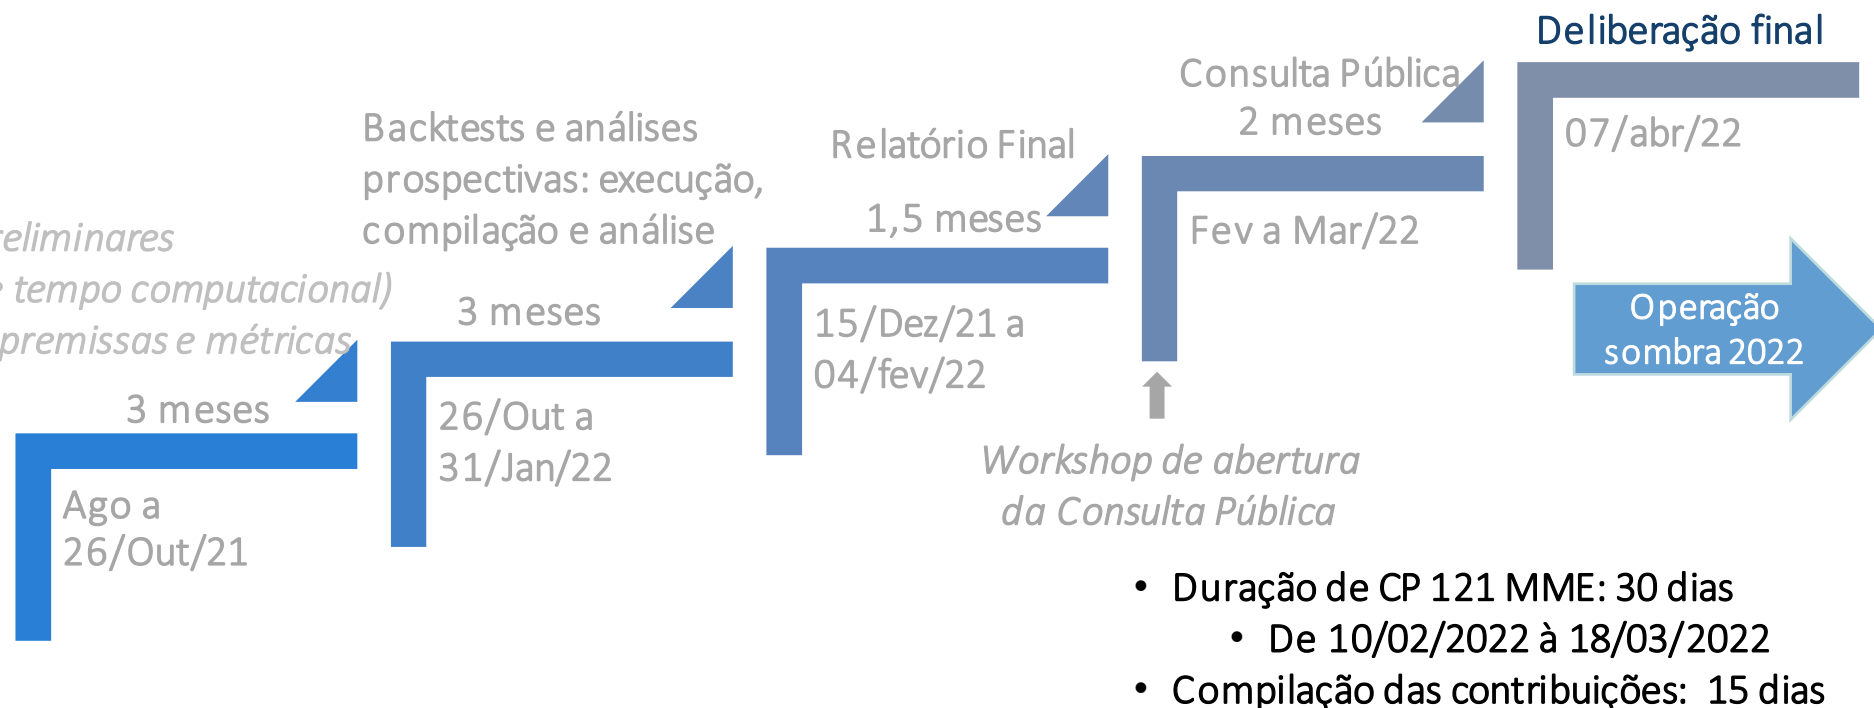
eliminares
tempo computacional)
premissas e métricas

3 meses

Ago a 26/Out/21

Backtests e análises prospectivas: execução, compilação e análise

3 meses

26/Out a 31/Jan/22

Relatório Final

1,5 meses

15/Dez/21 a 04/fev/22

Consulta Pública 2 meses

Fev a Mar/22

Workshop de abertura da Consulta Pública

Deliberação final

07/abr/22

Operação sombra 2022

• Duração de CP 121 MME: 30 dias
• De 10/02/2022 à 18/03/2022
• Compilação das contribuições: 15 dias